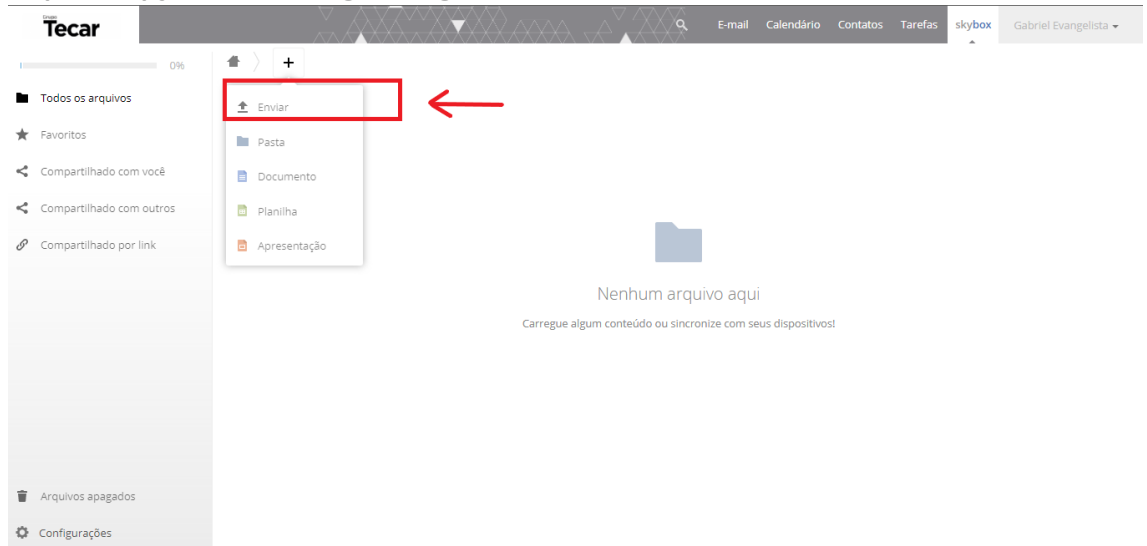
Grupo
Tecar

E-mail Calendário Contatos Tarefas skybox Gabriel Evangelista

0%

+

Todos os arquivos
Favoritos
Compartilhado com você
Compartilhado com outros
Compartilhado por link

Enviar
Pasta
Documento
Planilha
Apresentação

Nenhum arquivo aqui
Carregue algum conteúdo ou sincronize com seus dispositivos!

Arquivos apagados
Configurações